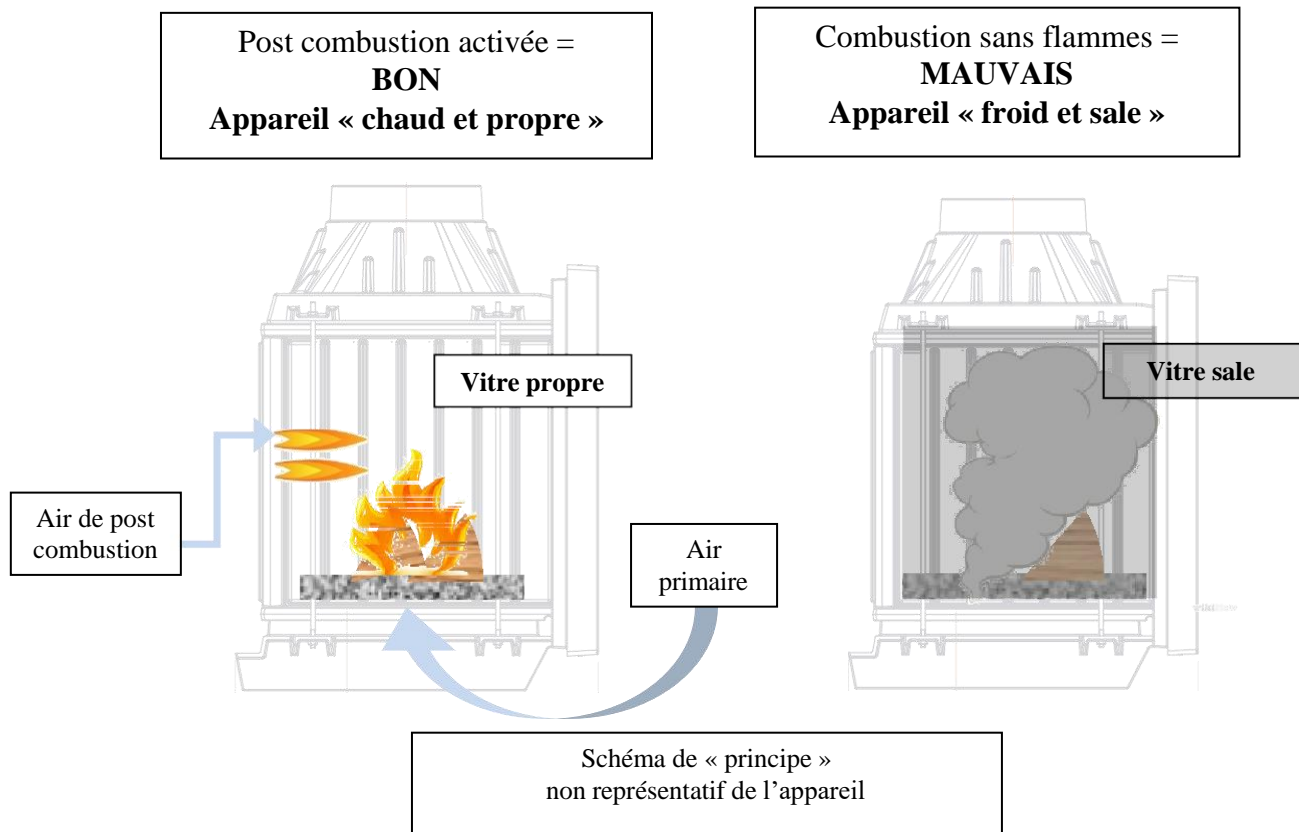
Post combustion activée =
**BON**
**Appareil « chaud et propre »**

Combustion sans flammes =
**MAUVAIS**
**Appareil « froid et sale »**

**Vitre propre**

**Vitre sale**

Air de post combustion

Air primaire

Schéma de « principe » non représentatif de l'appareil